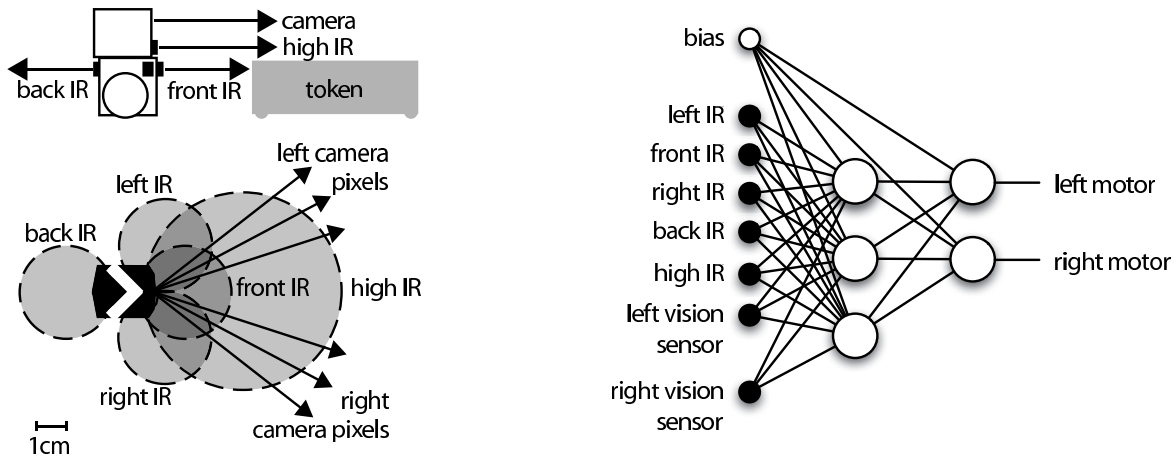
camera
high IR
back IR
front IR
token

left camera pixels
left IR
back IR
front IR
high IR
right IR
right camera pixels
1cm

bias
left IR
front IR
right IR
back IR
high IR
left vision sensor
right vision sensor
left motor
right motor